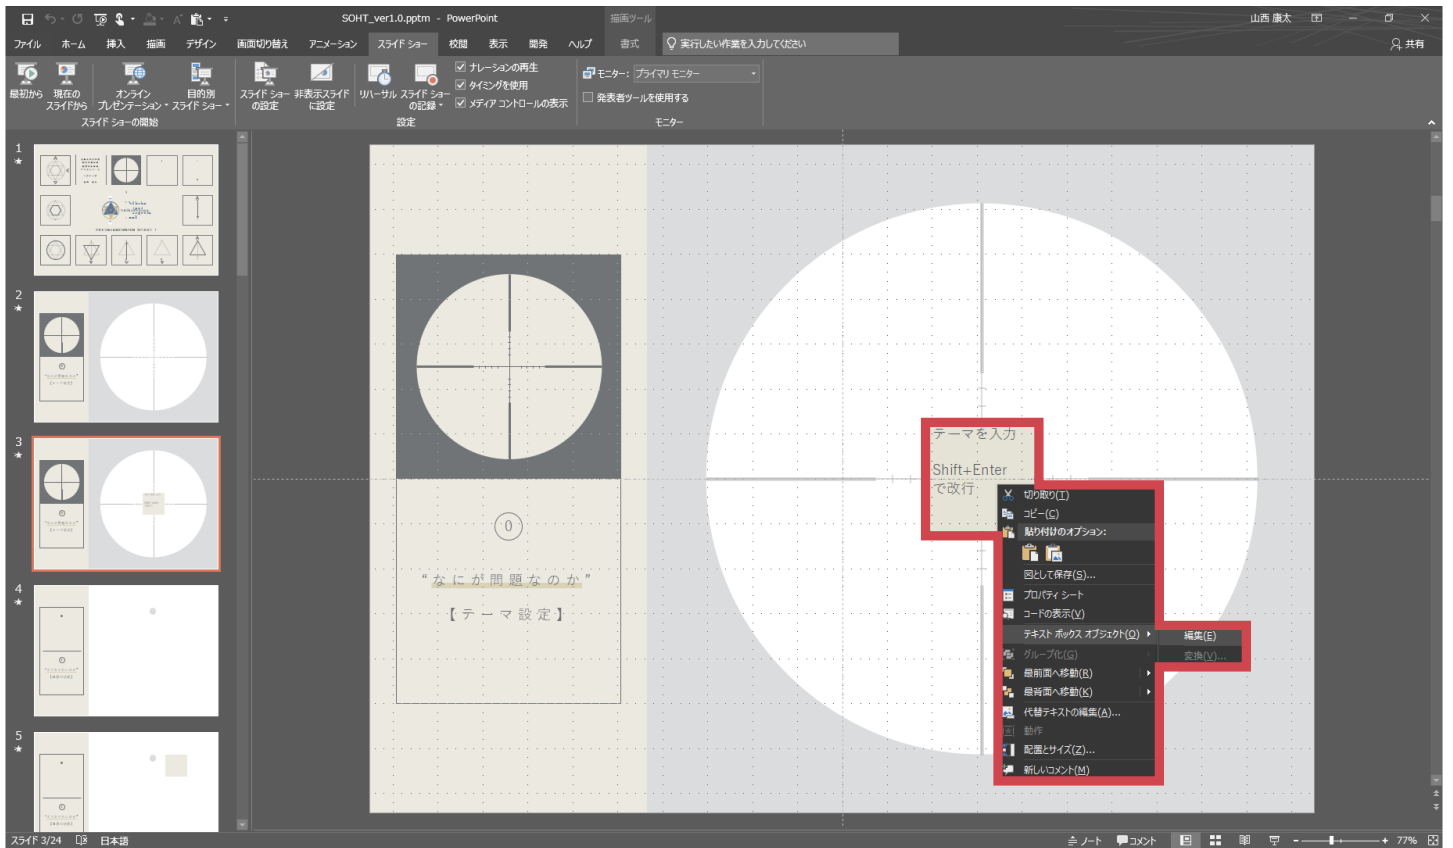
SOHT_ver1.0.pptm - PowerPoint 描画ツール 山西 康太

ファイル ホーム 挿入 描画 デザイン 画面切り替え アニメーション スライド ショー 校閲 表示 開発 ヘルプ 書式 実行したい作業を入力してください 共有

最初から 現在のスライドから オンライン プレゼンテーション 目的別 スライド ショー スライド ショーの開始
スライド ショーの設定 非表示スライドに設定 リハーサル スライド ショーの記録 ナレーションの再生 タイミングを使用 メディア コントロールの表示 設定
モニター: プライマリ モニター 発表者ツールを使用する モニター

1
2
3
4
5

0
" な に が 問 題 な の か "
【 テ ー マ 設 定 】

テーマを入力

Shift+Enter
で改行

切り取り(T)
コピー(C)
貼り付けのオプション:
図として保存(S)...
プロパティ シート
コードの表示(V)
テキスト ボックス オブジェクト(O)
グループ化(G)
最前面へ移動(R)
最背面へ移動(K)
代替テキストの編集(A)...
動作
配置とサイズ(Z)...
新しいコメント(M)

編集(E)
変換(V)...

スライド 3/24 日本語 ノート コメント 77%